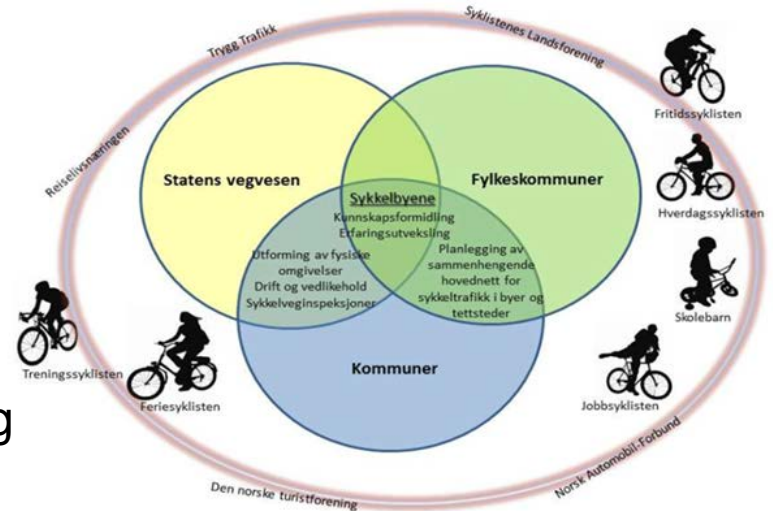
Trygg Trafikk

Syklistenes Landsforening

Reiselivsnæringen

Fritidssyklisten

Hverdagssyklisten

Skolebarn

Jobbsyklisten

Norsk Automobil-Forbund

Den norske turistforening

Feriesyklisten

Treningssyklisten

Statens vegvesen

Fylkeskommuner

Kommuner

Sykkelbyene
Kunnskapsformidling
Erfaringsutveksling

Utforming av fysiske omgivelser
Drift og vedlikehold
Sykkelveginspeksjoner

Planlegging av sammenhengende hovednett for sykkeltrafikk i byer og tettsteder

g